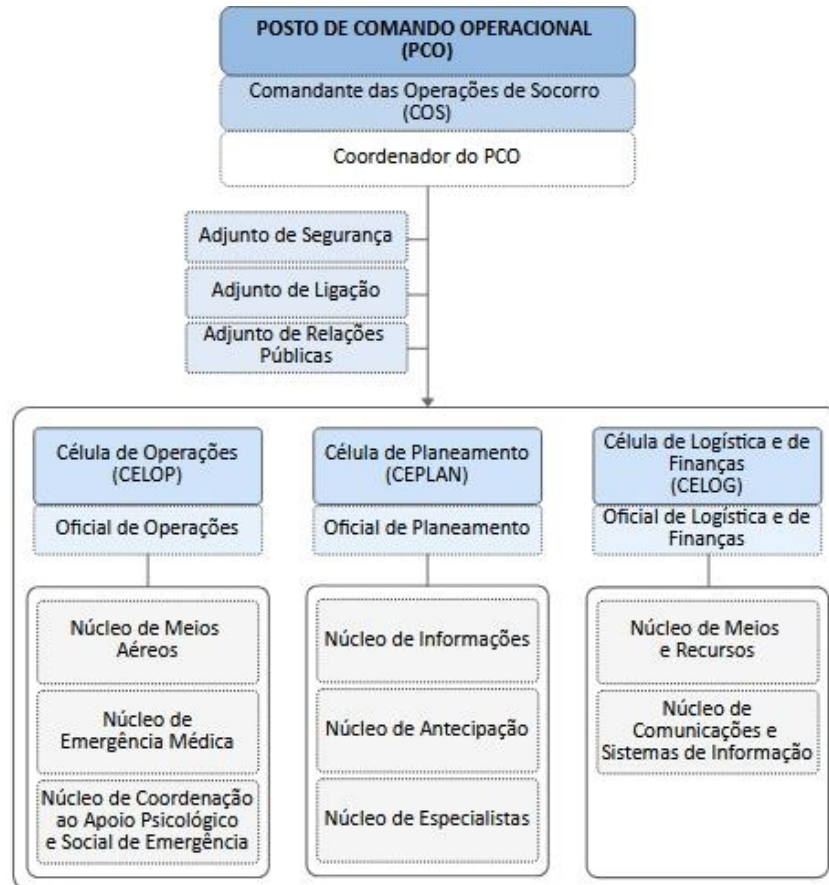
POSTO DE COMANDO OPERACIONAL (PCO)

Comandante das Operações de Socorro (COS)

Coordenador do PCO

Adjunto de Segurança

Adjunto de Ligação

Adjunto de Relações Públicas

Célula de Operações (CELOP)

Oficial de Operações

Núcleo de Meios Aéreos

Núcleo de Emergência Médica

Núcleo de Coordenação ao Apoio Psicológico e Social de Emergência

Célula de Planeamento (CEPLAN)

Oficial de Planeamento

Núcleo de Informações

Núcleo de Antecipação

Núcleo de Especialistas

Célula de Logística e de Finanças (CELOG)

Oficial de Logística e de Finanças

Núcleo de Meios e Recursos

Núcleo de Comunicações e Sistemas de Informação